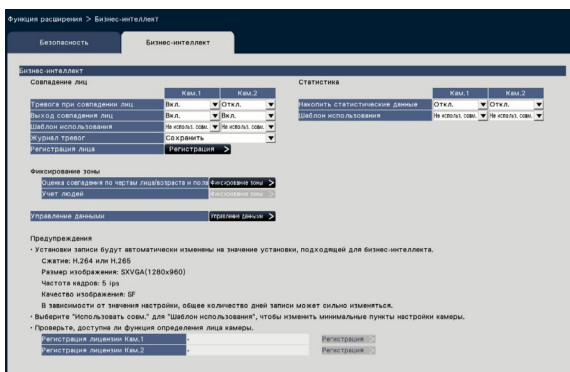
Функция расширения > Бизнес-интеллект

Безопасность | Бизнес-интеллект

Бизнес-интеллект

Совпадение лиц

| | Кам.1 | Кам.2 |
|---|---|---|
| Тревога при совпадении лиц | Вкл. | Откл. |
| Выход совпадения лиц | Вкл. | Вкл. |
| Шаблон использования | Не использ. совм. | Не использ. совм. |
| Журнал тревог | Сохранить | |
| Регистрация лица | Регистрация > | |

Статистика

| | Кам.1 | Кам.2 |
|---|---|---|
| Накопить статистические данные | Откл. | Откл. |
| Шаблон использования | Не использ. совм. | Не использ. совм. |

Фиксирование зоны

Оценка совпадения по чертам лица/возраста и пола | Фиксирование зоны >
Учет людей | Фиксирование зоны >

Управление данными | Управление данными >

Предупреждения
・Установки записи будут автоматически изменены на значение установки, подходящей для бизнес-интеллекта.
Сжатие: H.264 или H.265
Размер изображения: SXVGA(1280x960)
Частота кадров: 5 ips
Качество изображения: SF
В зависимости от значения настройки, общее количество дней записи может сильно изменяться.
・Выберите "Использовать совм." для "Шаблон использования", чтобы изменить минимальные пункты настройки камеры.
・Проверьте, доступна ли функция определения лица камеры.

Регистрация лицензии Кам.1 | Регистрация >
Регистрация лицензии Кам.2 | Регистрация >